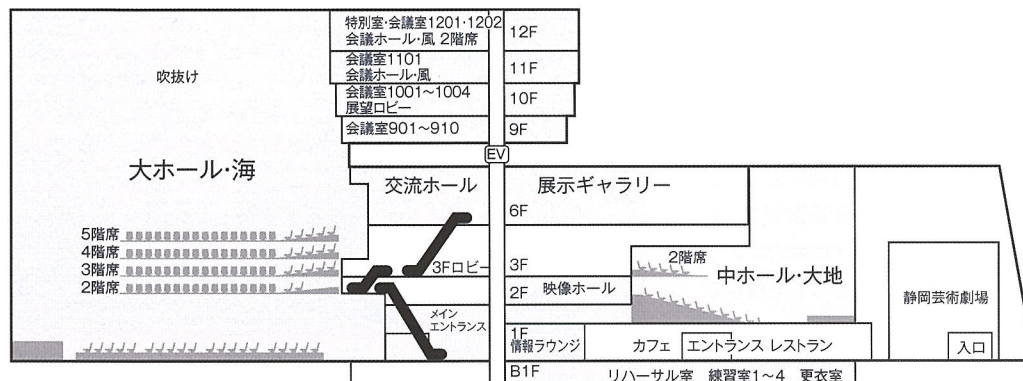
特別室·会議室1201·1202
会議ホール·風 2階席
12F

会議室1101
会議ホール·風
11F

吹抜け

会議室1001~1004
展望ロビー
10F

会議室901~910
9F

EV

大ホール·海

交流ホール

展示ギャラリー

6F

5階席
4階席
3階席
2階席

3Fロビー
3F

2階席
中ホール·大地

2F 映像ホール

静岡芸術劇場

メイン
エントランス

1F
情報ラウンジ

カフェ エントランス レストラン

入口

B1F
リハーサル室 練習室1~4 更衣室